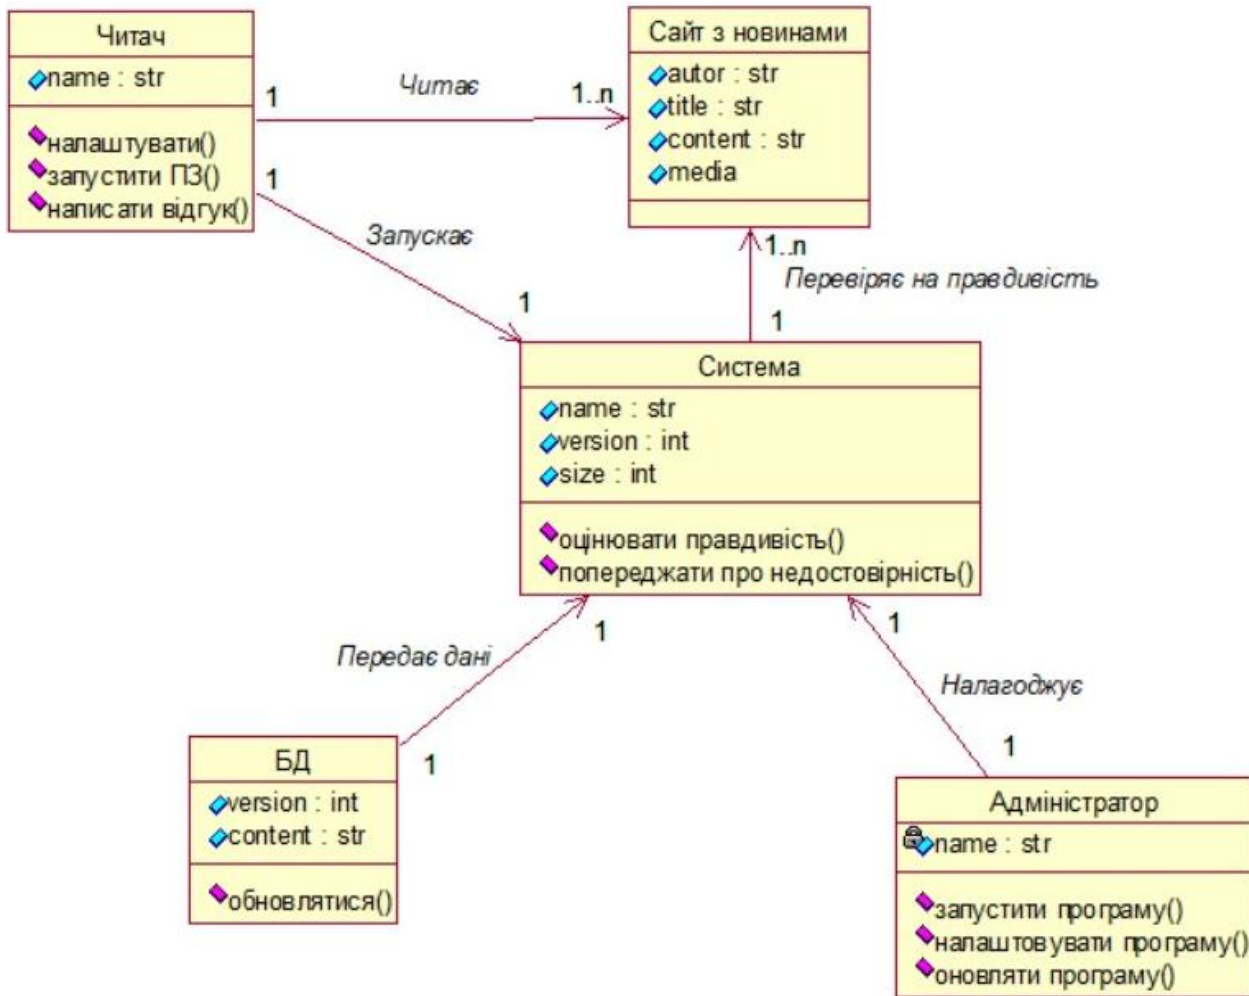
Читач
name : str
налаштувати()
запустити ПЗ()
написати відгук()

1
Читає
1..n

Сайт з новинами
autor : str
title : str
content : str
media

1
Запускає
1

1..n
Перевіряє на правдивість
1

Система
name : str
version : int
size : int
оцінювати правдивість()
попереджати про недостовірність()

Передає дані
1
1

1
Налагоджує
1

БД
version : int
content : str
обновлятися()

Адміністратор
name : str
запустити програму()
налаштовувати програму()
оновляти програму()